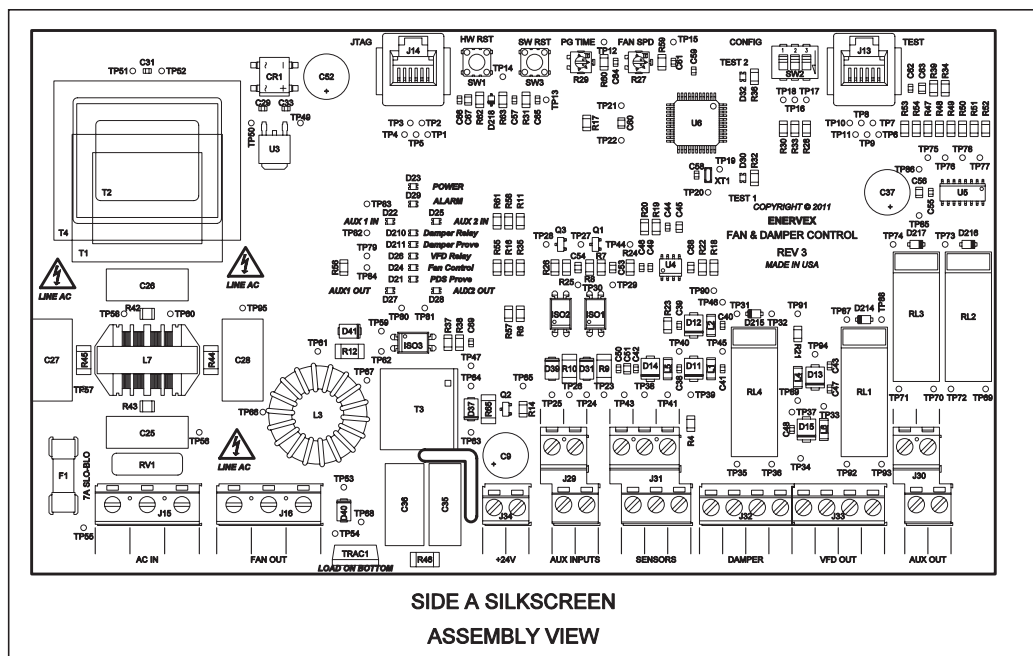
JTAG HW RST SW RST PG TIME FAN SPD CONFIG TEST

TP51 C31 TP52 CR1 C52 J14 SW1 TP14 SW3 R29 R27 TP15 TP12 TP13 SW2 J13 TEST 2

C29 C33 TP49 TP50 U3 TP3 TP2 TP4 TP1 TP5 TP21 TP22 U6 TP18 TP17 TP16 TP8 TP10 TP7 TP11 TP6 TP9

T2 T4 T1

POWER ALARM AUX 1 IN AUX 2 IN Damper Relay Damper Prove VFD Relay Fan Control PDS Prove AUX1 OUT AUX2 OUT

TP63 D23 D29 D22 D25 TP62 D210 D211 TP79 D26 D24 TP84 D21 D27 D28 TP80 TP81

R61 R56 R11 R55 R16 R36

TP19 TP20 XT1 TEST 1 C58 TP75 TP76 TP78 TP77 TP86 C37 U5

COPYRIGHT © 2011
ENERVEX
FAN & DAMPER CONTROL
REV 3
MADE IN USA

TP28 Q3 TP27 Q1 TP44 U4 TP74 D217 TP73 D216

LINE AC LINE AC C26 R42 TP58 TP60 TP95 C27 R45 L7 R44 C28 TP57 R43 C25 TP56 F1 7A SLO-BLO RV1 LINE AC

TP59 D41 R12 TP61 ISO3 TP82 TP87 TP66 L3 T3 TP47 TP64 TP65 ISO2 ISO1 TP90 TP48 TP31 D215 TP32 TP91 TP67 D214 RL3 RL2

D12 D14 D11 D36 R10 D31 R9 TP40 TP45 RL4 RL1 TP94 D13 TP71 TP70 TP72 TP89

D37 R65 Q2 TP83 C9 TP26 TP24 TP43 TP38 TP41 TP39 TP37 TP33 D15 TP35 TP36 TP34 TP92 TP93

TP53 TP68 D40 TP54 C36 C35 TRAC1 R46 LOAD ON BOTTOM TP55

J15 J16 J34 J29 J31 J32 J33 J30

AC IN FAN OUT +24V AUX INPUTS SENSORS DAMPER VFD OUT AUX OUT

SIDE A SILKSCREEN
ASSEMBLY VIEW